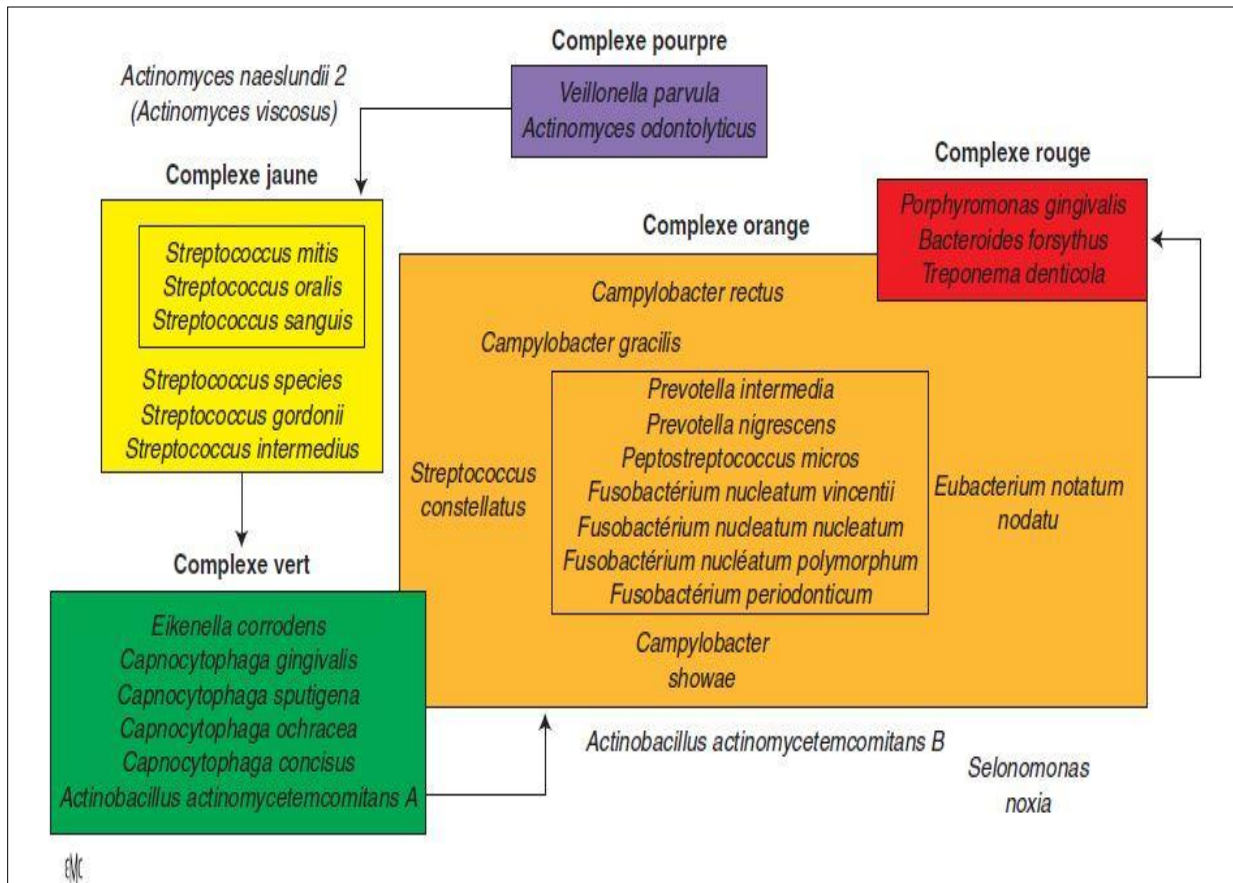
Complexe pourpre

Actinomyces naeslundii 2 (Actinomyces viscosus)

Veillonella parvula
Actinomyces odontolyticus

Complexe jaune

Streptococcus mitis
Streptococcus oralis
Streptococcus sanguis

Streptococcus species
Streptococcus gordonii
Streptococcus intermedius

Complexe rouge

Porphyromonas gingivalis
Bacteroides forsythus
Treponema denticola

Complexe orange

Campylobacter rectus

Campylobacter gracilis

Prevotella intermedia
Prevotella nigrescens
Peptostreptococcus micros
Fusobactérium nucleatum vincentii
Fusobactérium nucleatum nucleatum
Fusobactérium nucléatum polymorphum
Fusobactérium periodonticum

Streptococcus constellatus

Eubacterium notatum nodatu

Campylobacter showae

Complexe vert

Eikenella corrodens
Capnocytophaga gingivalis
Capnocytophaga sputigena
Capnocytophaga ochracea
Capnocytophaga concisus
Actinobacillus actinomycetemcomitans A

Actinobacillus actinomycetemcomitans B

Selonomonas noxia

EMC